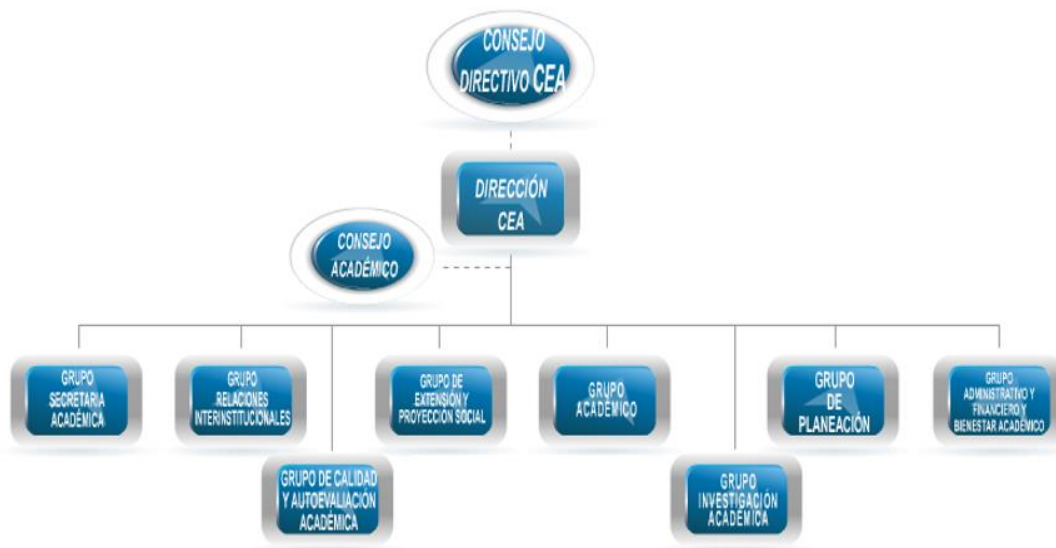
CONSEJO DIRECTIVO CEA

DIRECCIÓN CEA

CONSEJO ACADÉMICO

GRUPO SECRETARIA ACADÉMICA

GRUPO RELACIONES INTERINSTITUCIONALES

GRUPO DE CALIDAD Y AUTOEVALUACIÓN ACADÉMICA

GRUPO DE EXTENSIÓN Y PROYECCIÓN SOCIAL

GRUPO ACADÉMICO

GRUPO INVESTIGACIÓN ACADÉMICA

GRUPO DE PLANEACIÓN

GRUPO ADMINISTRATIVO Y FINANCIERO Y BIENESTAR ACADÉMICO